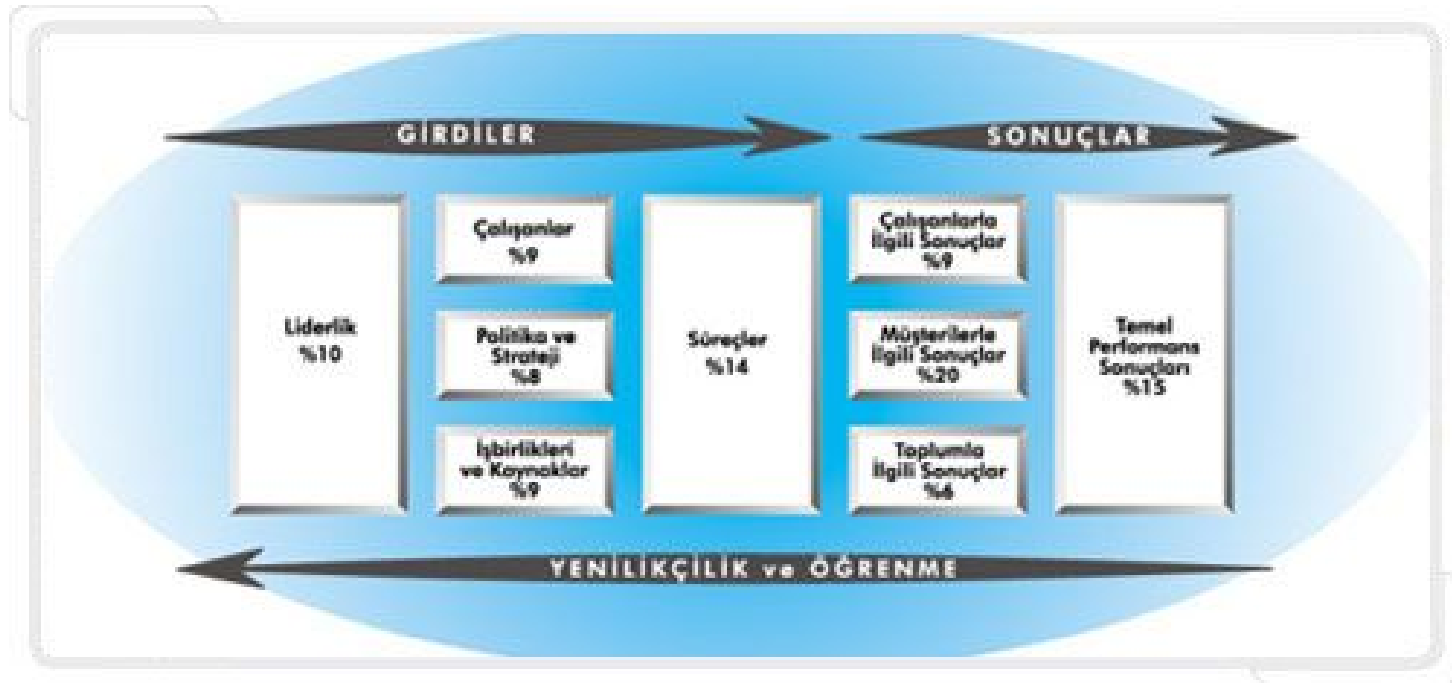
GİRDİLER

SONUÇLAR

Liderlik
%10

Çalışanlar
%9

Politika ve Strateji
%8

İşbirlikleri ve Kaynaklar
%9

Süreçler
%14

Çalışanlarla İlgili Sonuçlar
%9

Müşterilerle İlgili Sonuçlar
%20

Toplumla İlgili Sonuçlar
%6

Temel Performans Sonuçları
%15

YENİLİKÇİLİK ve ÖĞRENME